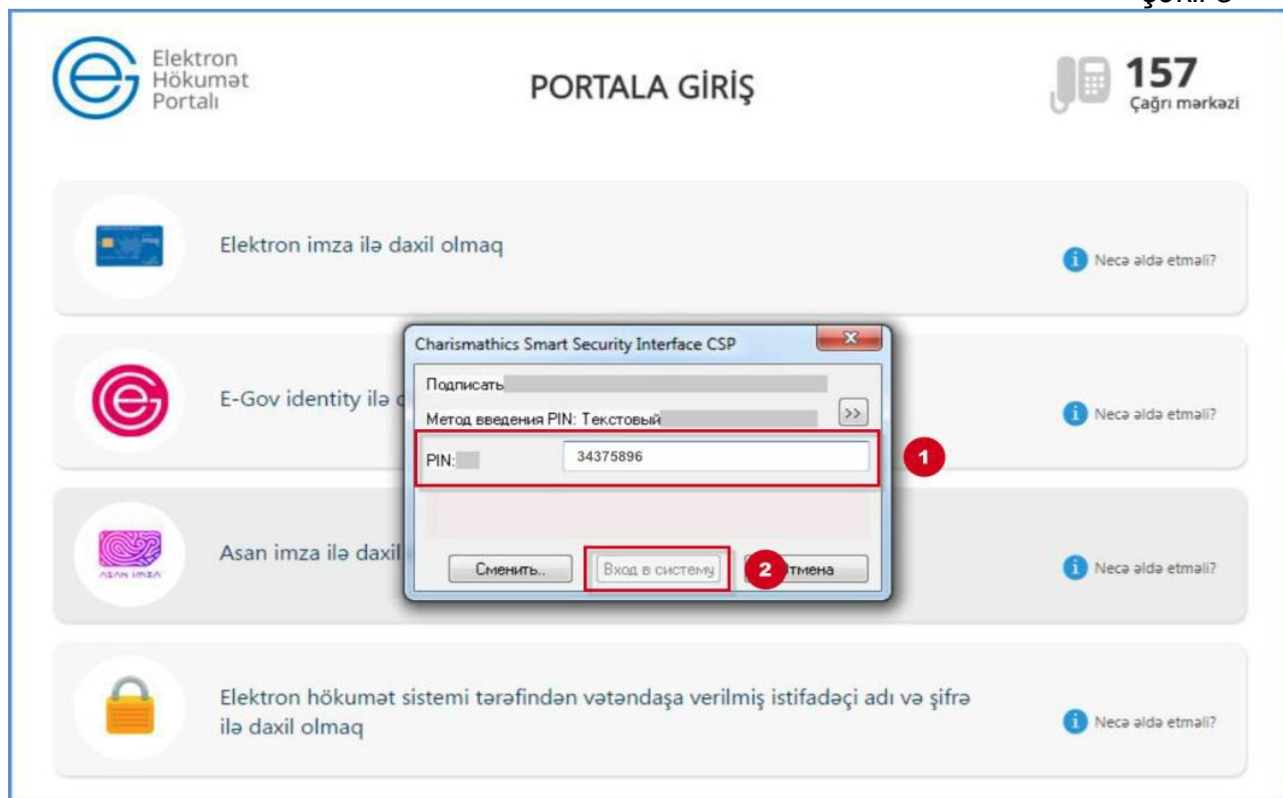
Elektron Hökumət Portalı

PORTALA GİRİŞ

157
Çağrı mərkəzi

Elektron imza ilə daxil olmaq

Necə əldə etməli?

Charismathics Smart Security Interface CSP

Подписать

Метод введения PIN: Текстовый

>>

PIN:

34375896

1

Сменить..

Вход в систему

2

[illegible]тмена

E-Gov identity ilə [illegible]

Necə əldə etməli?

Asan imza ilə daxil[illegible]

ASAN İMZA

Necə əldə etməli?

Elektron hökumət sistemi tərəfindən vətəndaşa verilmiş istifadəçi adı və şifrə ilə daxil olmaq

Necə əldə etməli?